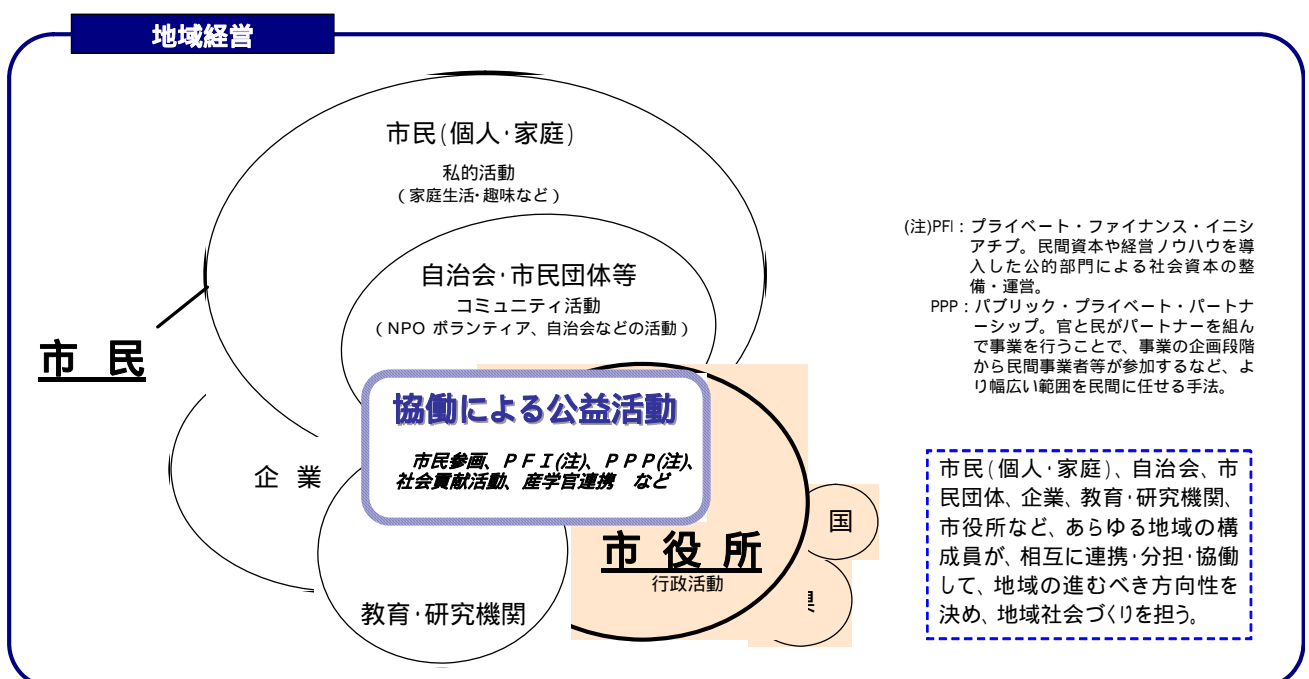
地域経営

市民(個人·家庭)
私的活動
(家庭生活·趣味など)

自治会·市民団体等
コミュニティ活動
(NPO ボランティア、自治会などの活動)

市 民

企 業

協働による公益活動

市民参画、PFI(注)、PPP(注)、社会貢献活動、産学官連携 など

市 役 所
行政活動

国

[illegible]

教育·研究機関

(注)PFI：プライベート・ファイナンス・イニシアチブ。民間資本や経営ノウハウを導入した公的部門による社会資本の整備・運営。
PPP：パブリック・プライベート・パートナーシップ。官と民がパートナーを組んで事業を行うことで、事業の企画段階から民間事業者等が参加するなど、より幅広い範囲を民間に任せる手法。

市民(個人·家庭)、自治会、市民団体、企業、教育·研究機関、市役所など、あらゆる地域の構成員が、相互に連携·分担·協働して、地域の進むべき方向性を決め、地域社会づくりを担う。